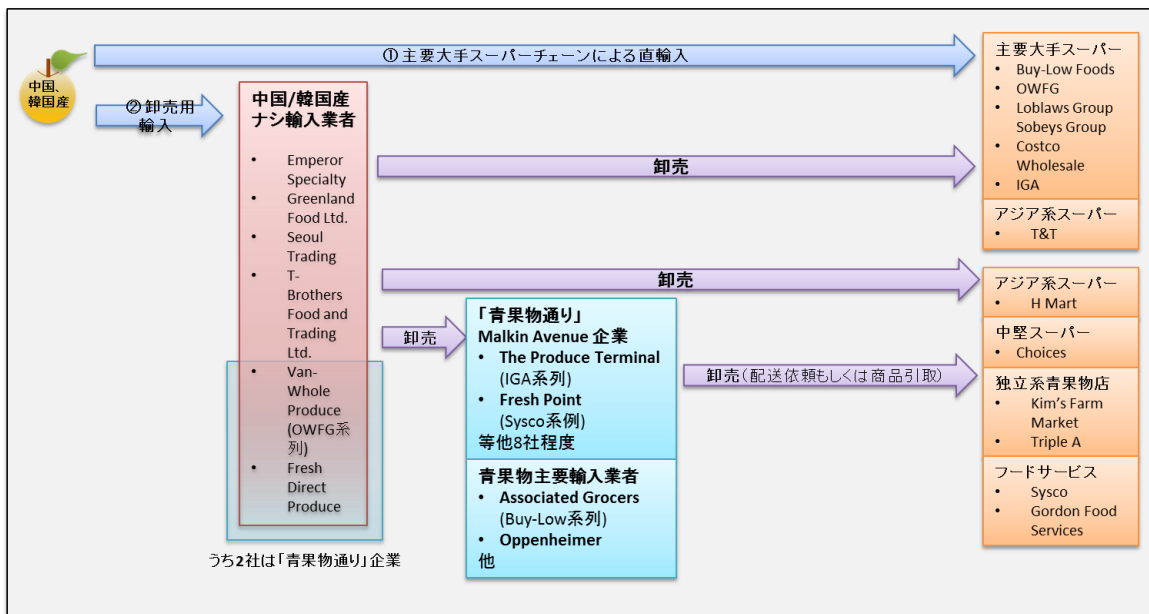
中国、韓国産

① 主要大手スーパーチェーンによる直輸入

② 卸売用輸入

中国/韓国産ナシ輸入業者

- Emperor Specialty
- Greenland Food Ltd.
- Seoul Trading
- T-Brothers Food and Trading Ltd.
- Van-Whole Produce (OWFG系列)
- Fresh Direct Produce

うち2社は「青果物通り」企業

卸売

卸売

卸売

「青果物通り」
Malkin Avenue 企業
- The Produce Terminal (IGA系列)
- Fresh Point (Sysco系例)
等他8社程度

青果物主要輸入業者
- Associated Grocers (Buy-Low系列)
- Oppenheimer
他

卸売(配送依頼もしくは商品引取)

主要大手スーパー
- Buy-Low Foods
- OWFG
- Loblaws Group Sobeys Group
- Costco Wholesale
- IGA

アジア系スーパー
- T&T

アジア系スーパー
- H Mart

中堅スーパー
- Choices

独立系青果物店
- Kim's Farm Market
- Triple A

フードサービス
- Sysco
- Gordon Food Services